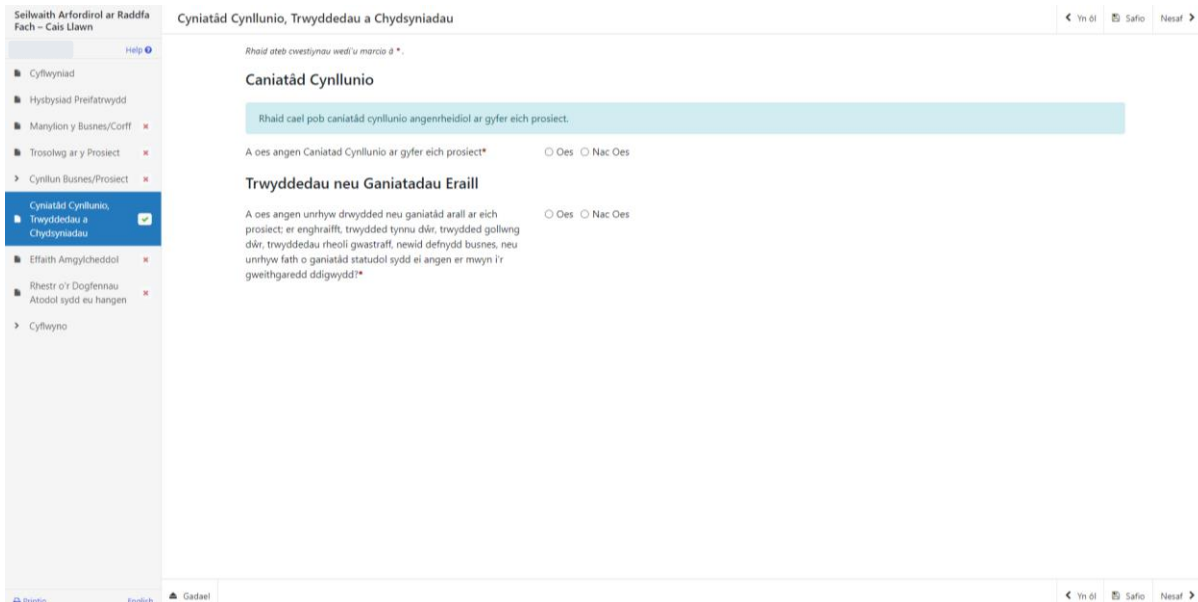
Seilwaith Arfordirol ar Raddfa Fach – Cais Llawn

Help

Cyflwyniad

Hysbysiad Preifatrwydd

Manylion y Busnes/Corff ×

Trosolwg ar y Prosiect ×

Cynllun Busnes/Prosiect ×

Cyniatâd Cynllunio, Trwyddedau a Chydsyniadau

Effaith Amgylcheddol ×

Rhestr o'r Dogfennau Atodol sydd eu hangen ×

Cyflwyno

Printio English

Cyniatâd Cynllunio, Trwyddedau a Chydsyniadau

Yn ôl Safio Nesaf

Rhaid ateb cwestiynau wedi'u marcio â *.

Caniatâd Cynllunio

Rhaid cael pob caniatâd cynllunio angenrheidiol ar gyfer eich prosiect.

A oes angen Caniatad Cynllunio ar gyfer eich prosiect* Oes Nac Oes

Trwyddedau neu Ganiatadau Eraill

A oes angen unrhyw drwydded neu ganiatâd arall ar eich prosiect; er enghraifft, trwydded tynnu dŵr, trwydded gollwng dŵr, trwyddedau rheoli gwastraff, newid defnydd busnes, neu unrhyw fath o ganiatâd statudol sydd ei angen er mwyn i'r gweithgaredd ddigwydd?* Oes Nac Oes

Gadael

Yn ôl Safio Nesaf